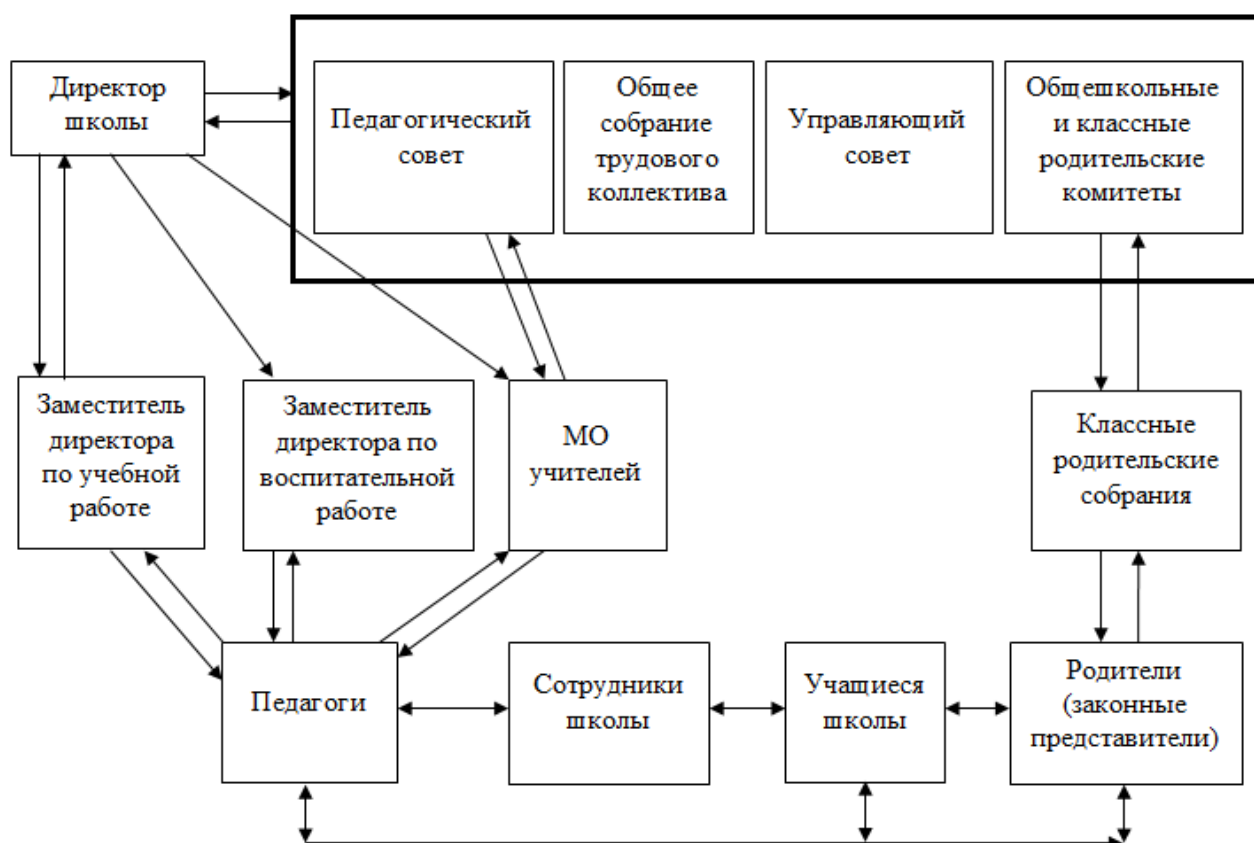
Директор школы

Педагогический совет

Общее собрание трудового коллектива

Управляющий совет

Общешкольные и классные родительские комитеты

Заместитель директора по учебной работе

Заместитель директора по воспитательной работе

МО учителей

Классные родительские собрания

Педагоги

Сотрудники школы

Учащиеся школы

Родители (законные представители)